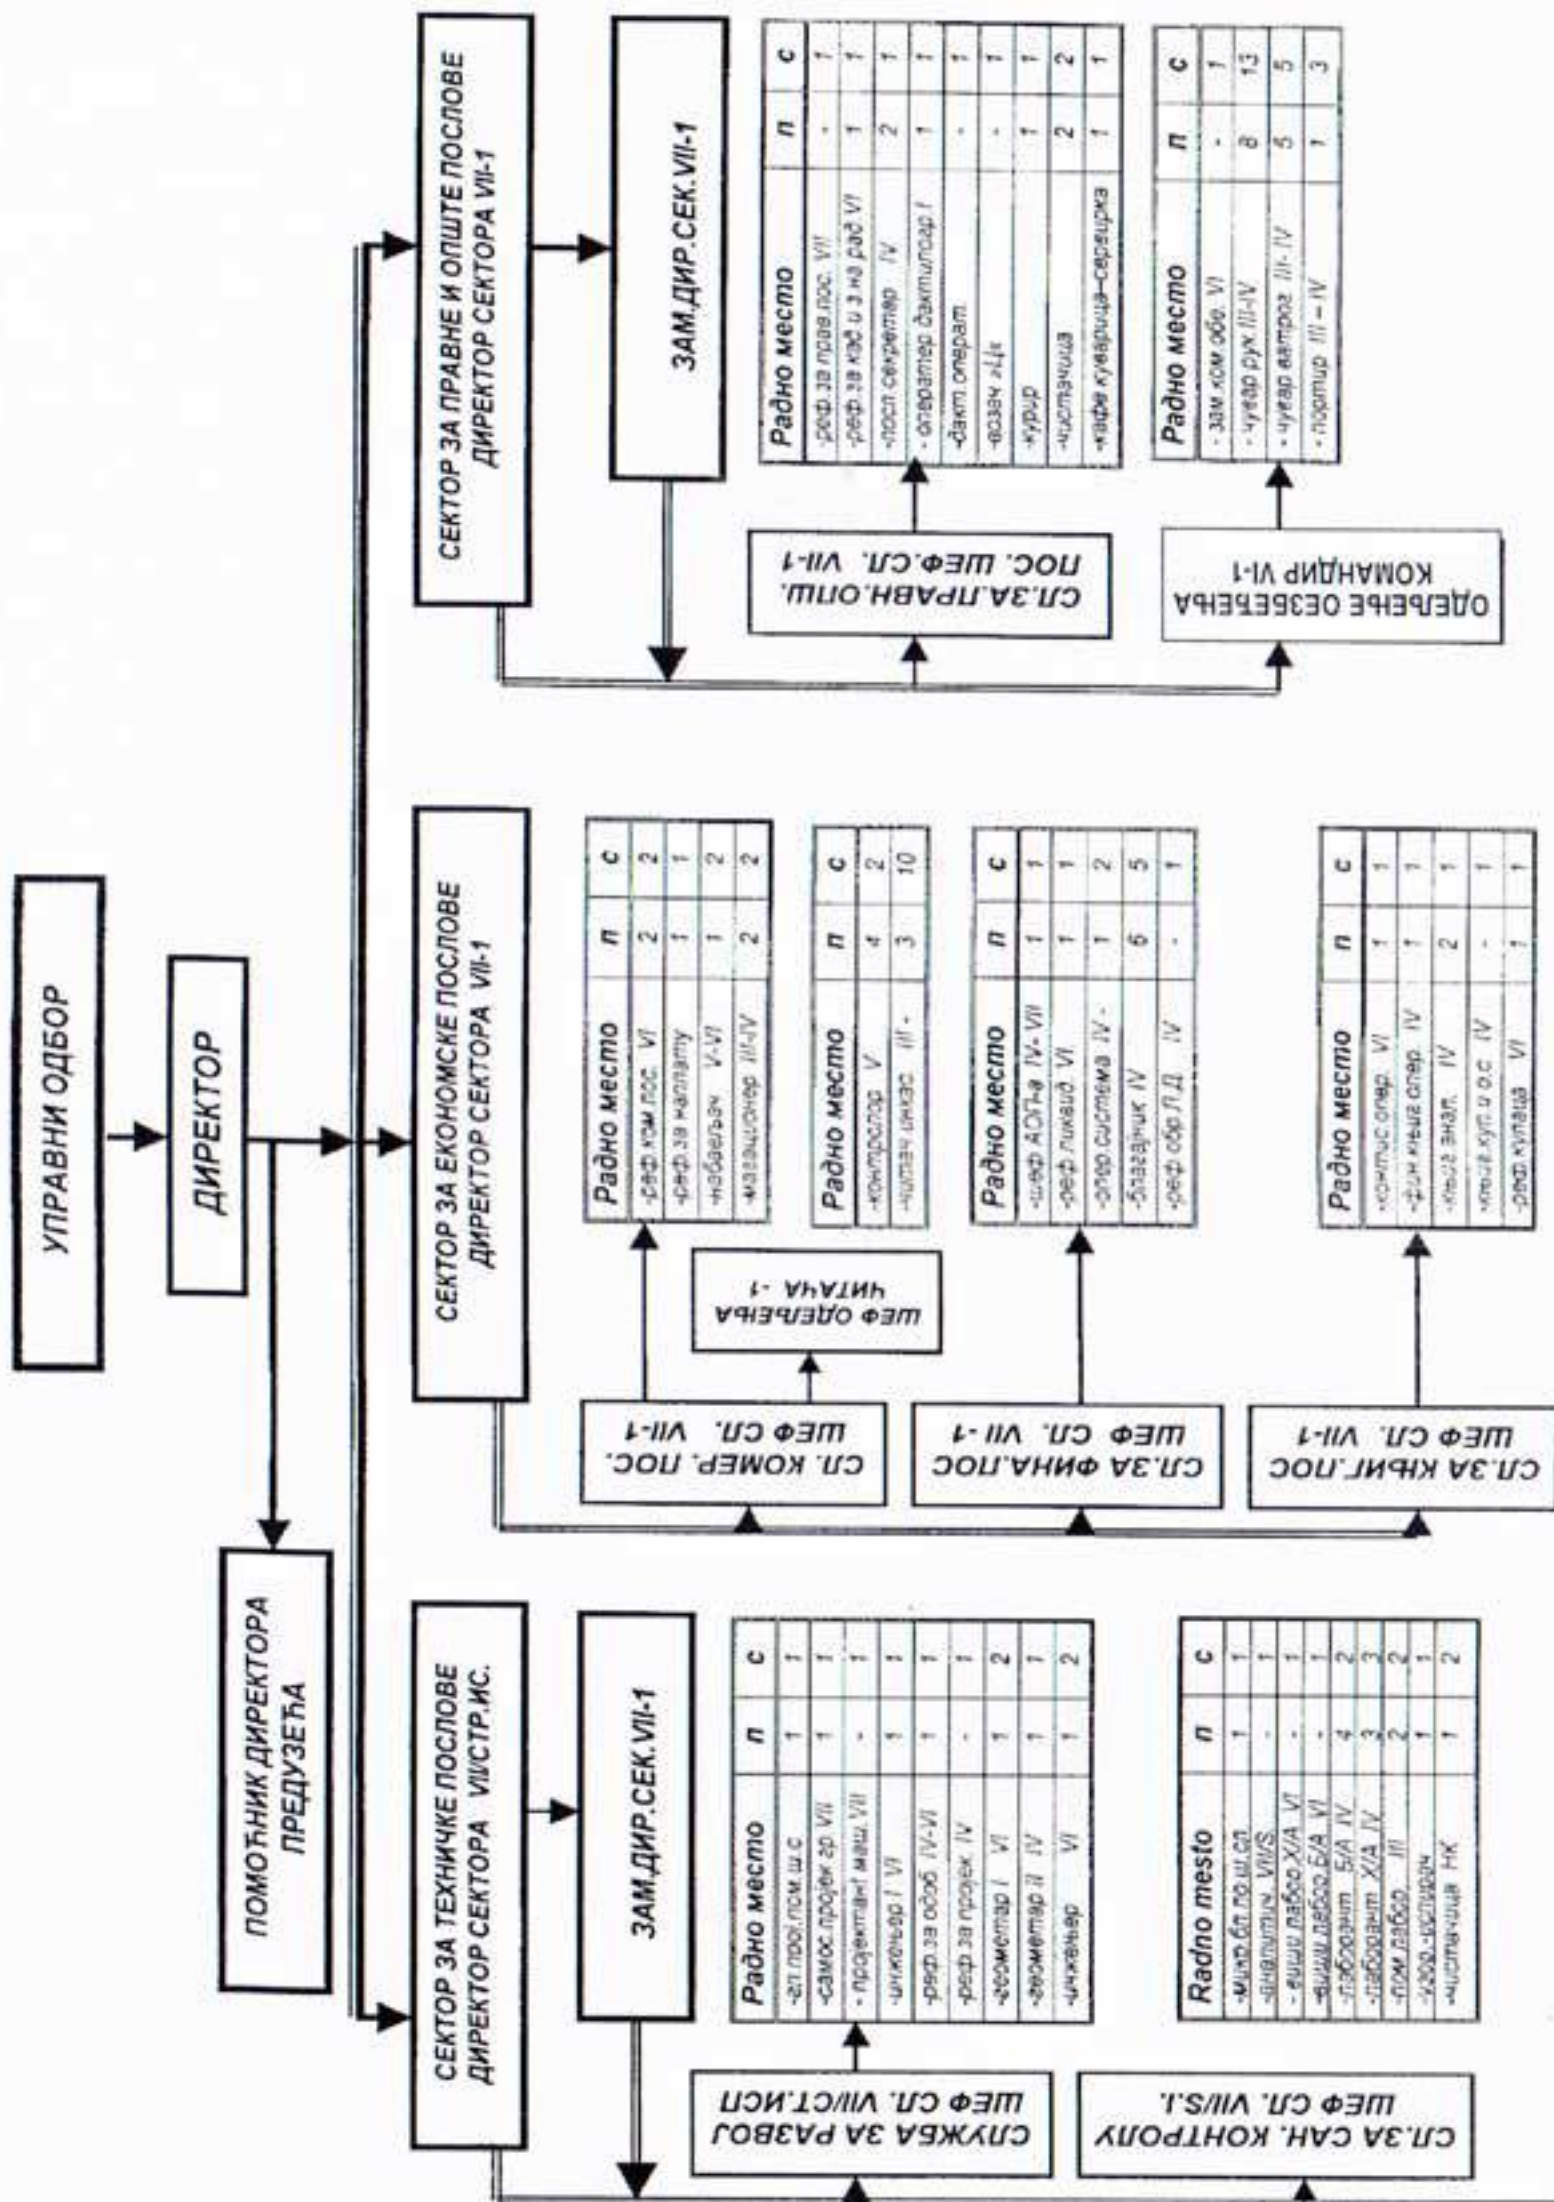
УПРАВНИ ОДБОР

ДИРЕКТОР

ПОМОЋНИК ДИРЕКТОРА ПРЕДУЗЕЋА

СЕКТОР ЗА ПРАВНЕ И ОПШТЕ ПОСЛОВЕ
ДИРЕКТОР СЕКТОРА VII-1

ЗАМ.ДИР.СЕК.VII-1

СЛ.ЗА ПРАВНЕ,ОПШ. ПОС. ШЕФ.СЛ. VII-1

| Радно место | п | с |
|---|---|---|
| -реф.за прав.пос. VII | - | 1 |
| -реф.за кад.и з на рад VI | 1 | 1 |
| -посл.секретар IV | 2 | 1 |
| - оператер дактилоар I | 1 | 1 |
| -дакт.операт. | - | 1 |
| -возач н.Џк | - | 1 |
| -курир | 1 | 1 |
| -чистачица | 2 | 2 |
| -кафе куварица-сервирка | 1 | 1 |

ОДЕЉЕЊЕ ОБЕЗБЕЂЕЊА КОМАНДИР VI-1

| Радно место | п | с |
|---|---|---|
| - зам.ком.обе. VI | - | 1 |
| - чувар рук.III-IV | 8 | 13 |
| - чувар ватрог. III- IV | 5 | 5 |
| - портир III – IV | 1 | 3 |

СЕКТОР ЗА ЕКОНОМСКЕ ПОСЛОВЕ
ДИРЕКТОР СЕКТОРА VII-1

СЛ. КОМЕР. ПОС. ШЕФ СЛ. VII-1

| Радно место | п | с |
|---|---|---|
| -реф.ком.пос. VI | 2 | 2 |
| -реф.за наплату | 1 | 1 |
| -набављач V-VI | 1 | 2 |
| -магационер III-IV | 2 | 2 |

ШЕФ ОДЕЉЕЊА ЧИТАЧА -1

| Радно место | п | с |
|---|---|---|
| -контролор V | 4 | 2 |
| -читач инкас. III - | 3 | 10 |

СЛ.ЗА ФИНА.ПОС ШЕФ СЛ. VII-1

| Радно место | п | с |
|---|---|---|
| -шеф АОП-а IV- VII | 1 | 1 |
| -реф.ликвид. VI | 1 | 1 |
| -опер.система IV - | 1 | 2 |
| -благајник IV | 6 | 5 |
| -реф.обр.Л.Д. IV | - | 1 |

СЛ.ЗА КЊИГ.ПОС ШЕФ СЛ. VII-1

| Радно место | п | с |
|---|---|---|
| -контис.опер. VI | 1 | 1 |
| -фин.књиш.опер. IV | 1 | 1 |
| -књиг.анал. IV | 2 | 1 |
| -књиж.куп.и о.с. IV | - | 1 |
| -реф.купаца VI | 1 | 1 |

СЕКТОР ЗА ТЕХНИЧКЕ ПОСЛОВЕ
ДИРЕКТОР СЕКТОРА VII/СТР.ИС.

ЗАМ.ДИР.СЕК.VII-1

СЛУЖБА ЗА РАЗВОЈ ШЕФ СЛ. VII/СТ.ИСП

| Радно место | п | с |
|---|---|---|
| -сл.прој.пом.ш.с | 1 | 1 |
| -самос.пројек.гр.VII | 1 | 1 |
| - пројектант маш.VII | - | 1 |
| -инжењер I VI | 1 | 1 |
| -реф.за одрж. IV-VI | 1 | 1 |
| -реф.за пројек. IV | - | 1 |
| -геометар I VI | 1 | 2 |
| -геометар II IV | 1 | 1 |
| -инжењер VI | 1 | 2 |

СЛ.ЗА САН. КОНТРОЛУ ШЕФ СЛ. VII/S.I.

| Radno mesto | п | с |
|---|---|---|
| -микр.бл.по.ш.сл | 1 | 1 |
| -аналитич. VII/S | - | 1 |
| - виши лабор.Х/А VI | - | 1 |
| -виши лабор.Б/А VI | - | 1 |
| -лаборант Б/А IV | 4 | 2 |
| -лаборант Х/А IV | 3 | 3 |
| -пом.лабор. III | 2 | 2 |
| -узор.-испирач | 1 | 1 |
| -чистачица НК | 1 | 2 |